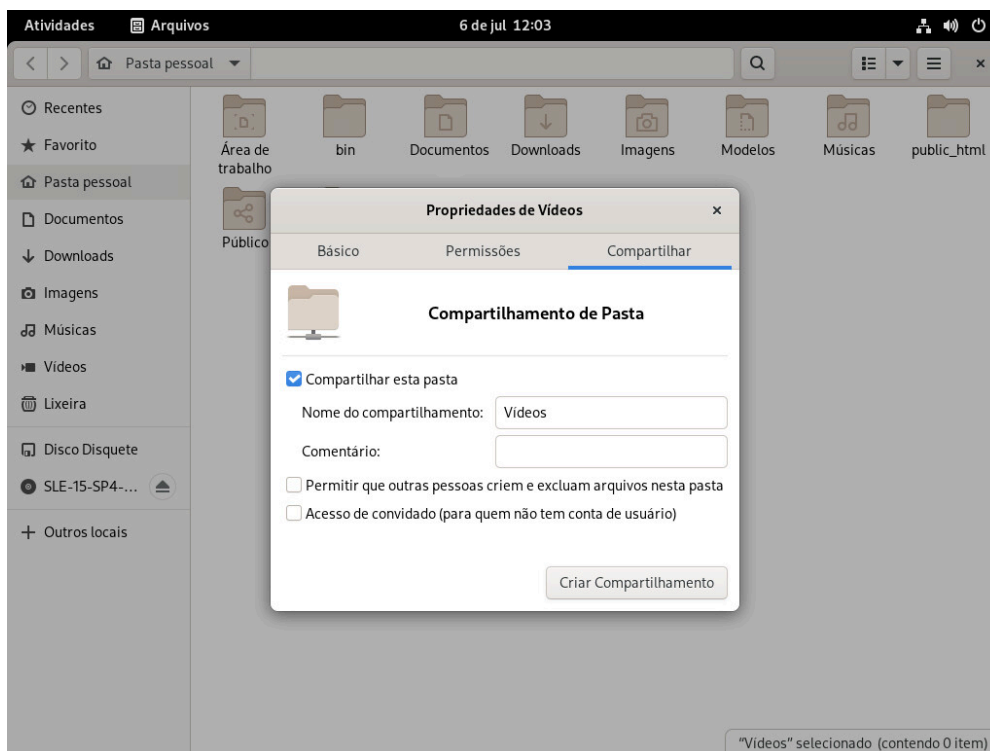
Atividades Arquivos 6 de jul 12:03

Pasta pessoal

Recentes
Favorito
Pasta pessoal
Documentos
Downloads
Imagens
Músicas
Vídeos
Lixeira
Disco Disquete
SLE-15-SP4-...
+ Outros locais

Área de trabalho
bin
Documentos
Downloads
Imagens
Modelos
Músicas
public_html
Público

Propriedades de Vídeos ×
Básico Permissões Compartilhar

Compartilhamento de Pasta

Compartilhar esta pasta
Nome do compartilhamento: Vídeos
Comentário:
Permitir que outras pessoas criem e excluam arquivos nesta pasta
Acesso de convidado (para quem não tem conta de usuário)

Criar Compartilhamento

"Vídeos" selecionado (contendo 0 item)